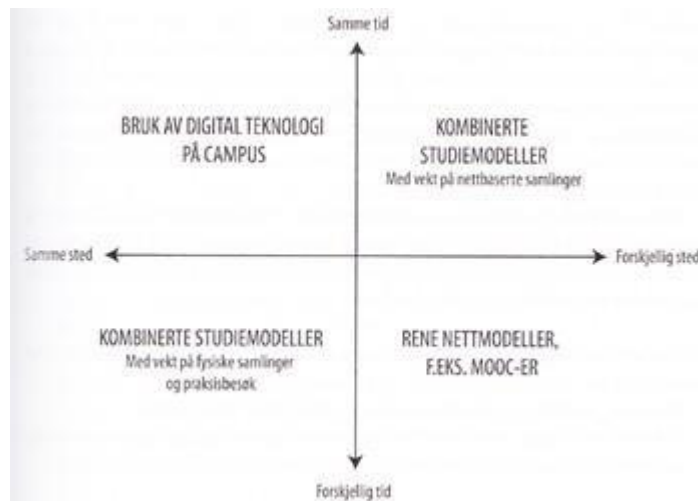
Samme tid

BRUK AV DIGITAL TEKNOLOGI PÅ CAMPUS

KOMBINERTE STUDIEMODELLER
Med vekt på nettbaserte samlinger

Samme sted

Forskjellig sted

KOMBINERTE STUDIEMODELLER
Med vekt på fysiske samlinger og praksisbesøk

RENE NETTMODELLER, F.EKS. MOOC-ER

Forskjellig tid